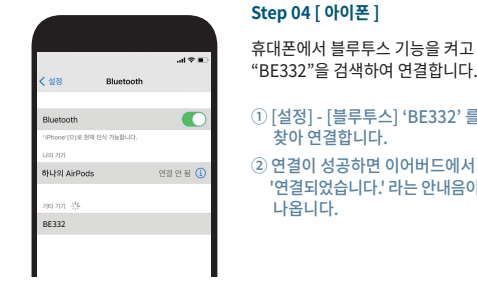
< 설정
Bluetooth

Bluetooth
'iPhone'(으)로 현재 검색 가능합니다.

나의 기기

하나의 AirPods 연결 안 됨

기타 기기

BE332

Step 04 [ 아이폰 ]

휴대폰에서 블루투스 기능을 켜고 "BE332"을 검색하여 연결합니다.

① [설정] - [블루투스] 'BE332' 를 찾아 연결합니다.

② 연결이 성공하면 이어버드에서 '연결되었습니다.' 라는 안내음이 나옵니다.